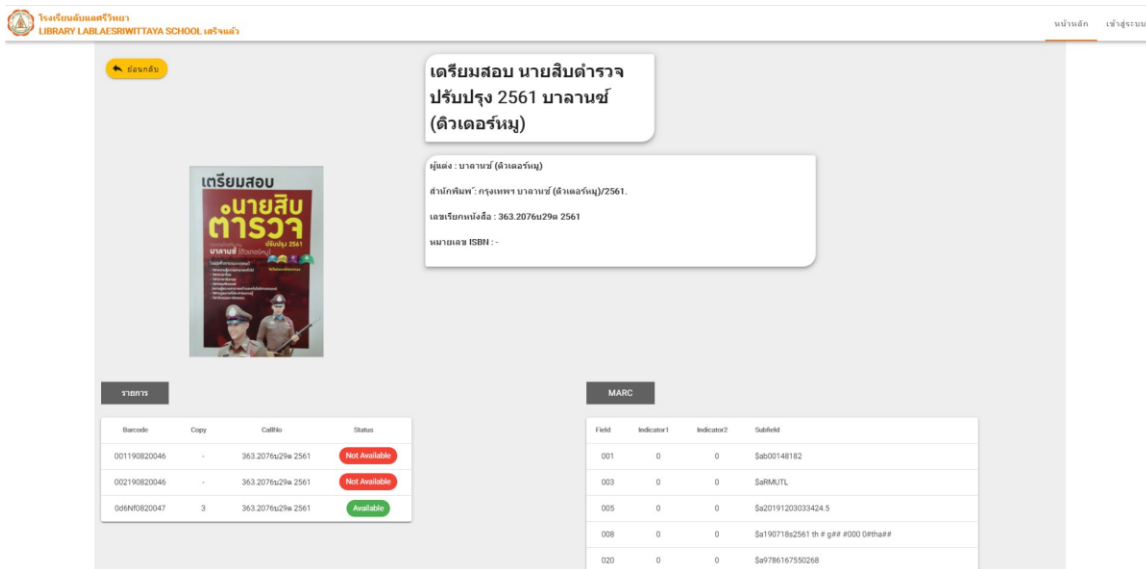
โรงเรียนลับแลศรีวิทยา
LIBRARY LABLAESRIWITTAYA SCHOOL เสร็จแล้ว

หน้าหลัก เข้าสู่ระบบ

ย้อนกลับ

เตรียมสอบ นายสิบตำรวจ ปรับปรุง 2561 บาลานซ์ (ติวเตอร์หมู)

เตรียมสอบ นายสิบตำรวจ ปรับปรุง 2561 บาลานซ์ (ติวเตอร์หมู)

ผู้แต่ง : บาลานซ์ (ติวเตอร์หมู)

สำนักพิมพ์ : กรุงเทพฯ บาลานซ์ (ติวเตอร์หมู)/2561.

เลขเรียกหนังสือ : 363.2076น29ต 2561

หมายเลข ISBN : -

รายการ

| Barcode | Copy | CallNo | Status |
|---|---|---|---|
| 001190820046 | - | 363.2076u29ต 2561 | Not Available |
| 002190820046 | - | 363.2076u29ต 2561 | Not Available |
| 0d6Nf0820047 | 3 | 363.2076u29ต 2561 | Available |

MARC

| Field | Indicator1 | Indicator2 | Subfield |
|---|---|---|---|
| 001 | 0 | 0 | $ab00148182 |
| 003 | 0 | 0 | $aRMUTL |
| 005 | 0 | 0 | $a20191203033424.5 |
| 008 | 0 | 0 | $a190718s2561 th # g## #000 0#tha## |
| 020 | 0 | 0 | $a9786167550268 |